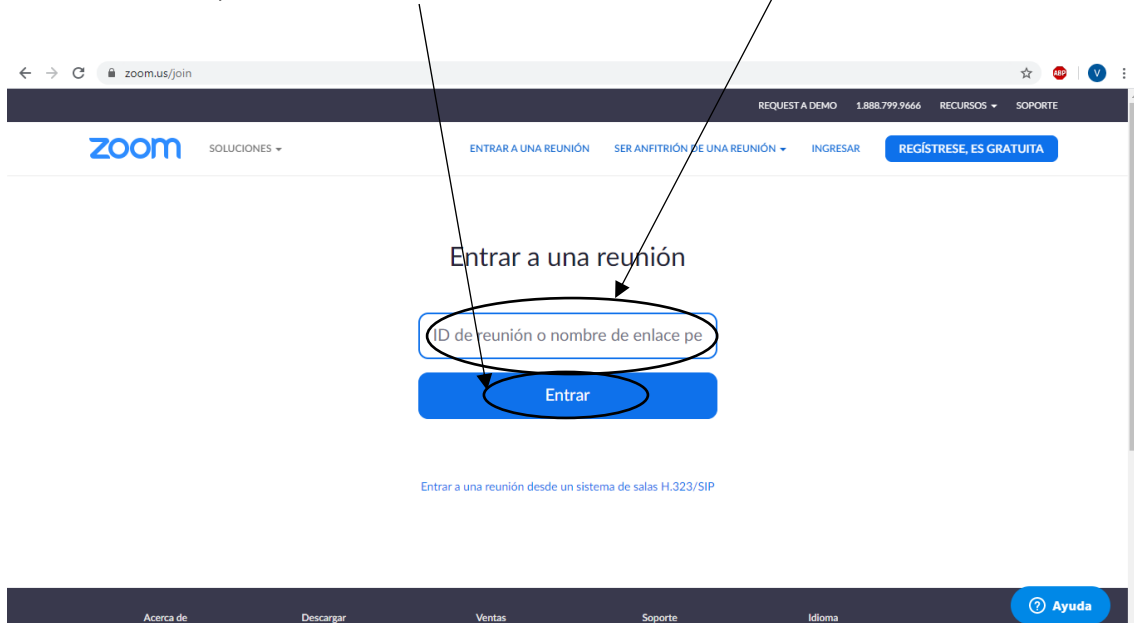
zoom.us/join

ABP V

REQUEST A DEMO 1.888.799.9666 RECURSOS SOPORTE

zoom SOLUCIONES ENTRAR A UNA REUNIÓN SER ANFITRIÓN DE UNA REUNIÓN INGRESAR REGÍSTRESE, ES GRATUITA

Entrar a una reunión

ID de reunión o nombre de enlace pe

Entrar

Entrar a una reunión desde un sistema de salas H.323/SIP

Acerca de Descargar Ventas Soporte Idioma

Ayuda